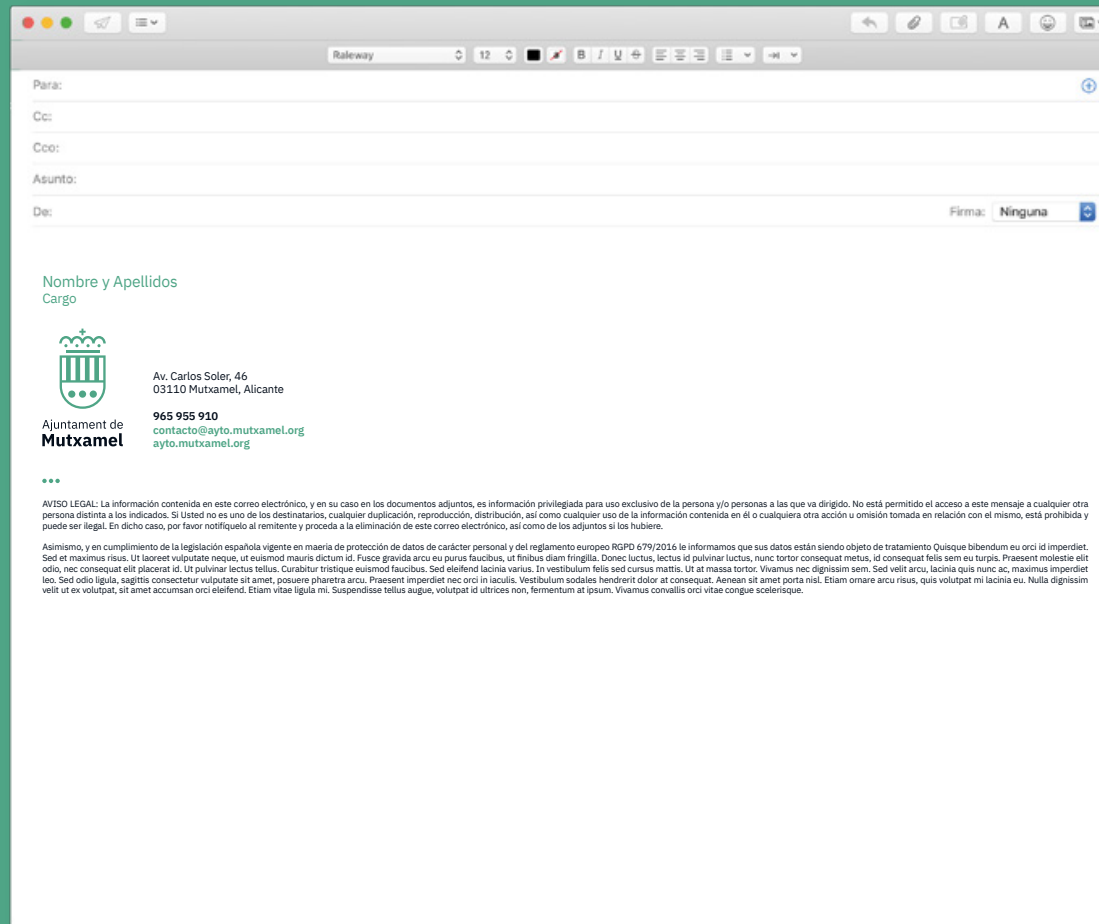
Raleway 12

Para:

Cc:

Cco:

Asunto:

De:

Firma: Ninguna

Nombre y Apellidos
Cargo

Ajuntament de
Mutxamel

Av. Carlos Soler, 46
03110 Mutxamel, Alicante

965 955 910
contacto@ayto.mutxamel.org
ayto.mutxamel.org

•••

AVISO LEGAL: La información contenida en este correo electrónico, y en su caso en los documentos adjuntos, es información privilegiada para uso exclusivo de la persona y/o personas a las que va dirigido. No está permitido el acceso a este mensaje a cualquier otra persona distinta a los indicados. Si Usted no es uno de los destinatarios, cualquier duplicación, reproducción, distribución, así como cualquier uso de la información contenida en él o cualquiera otra acción u omisión tomada en relación con el mismo, está prohibida y puede ser ilegal. En dicho caso, por favor notifíquelo al remitente y proceda a la eliminación de este correo electrónico, así como de los adjuntos si los hubiere.

Asimismo, y en cumplimiento de la legislación española vigente en maeria de protección de datos de carácter personal y del reglamento europeo RGPD 679/2016 le informamos que sus datos están siendo objeto de tratamiento Quisque bibendum eu orci id imperdiet. Sed et maximus risus. Ut laoreet vulputate neque, ut euismod mauris dictum id. Fusce gravida arcu eu purus faucibus, ut finibus diam fringilla. Donec luctus, lectus id pulvinar luctus, nunc tortor consequat metus, id consequat felis sem eu turpis. Praesent molestie elit odio, nec consequat elit placerat id. Ut pulvinar lectus tellus. Curabitur tristique euismod faucibus. Sed eleifend lacinia varius. In vestibulum felis sed cursus mattis. Ut at massa tortor. Vivamus nec dignissim sem. Sed velit arcu, lacinia quis nunc ac, maximus imperdiet leo. Sed odio ligula, sagittis consectetur vulputate sit amet, posuere pharetra arcu. Praesent imperdiet nec orci in iaculis. Vestibulum sodales hendrerit dolor at consequat. Aenean sit amet porta nisl. Etiam ornare arcu risus, quis volutpat mi lacinia eu. Nulla dignissim velit ut ex volutpat, sit amet accumsan orci eleifend. Etiam vitae ligula mi. Suspendisse tellus augue, volutpat id ultrices non, fermentum at ipsum. Vivamus convallis orci vitae congue scelerisque.